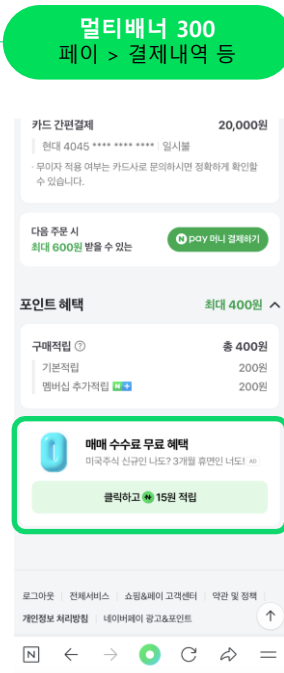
멀티배너 300
페이 > 결제내역 등

카드 간편결제 20,000원
현대 4045 **** **** **** | 일시불
· 무이자 적용 여부는 카드사로 문의하시면 정확하게 확인할 수 있습니다.

다음 주문 시
최대 600원 받을 수 있는
pay 머니 결제하기

포인트 혜택 최대 400원

구매적립 총 400원
기본적립 200원
멤버십 추가적립 200원

매매 수수료 무료 혜택
미국주식 신규인 나도? 3개월 휴면인 너도! AD
클릭하고 15원 적립

로그아웃 | 전체서비스 | 쇼핑&페이 고객센터 | 약관 및 정책
개인정보 처리방침 | 네이버페이 광고&포인트

N